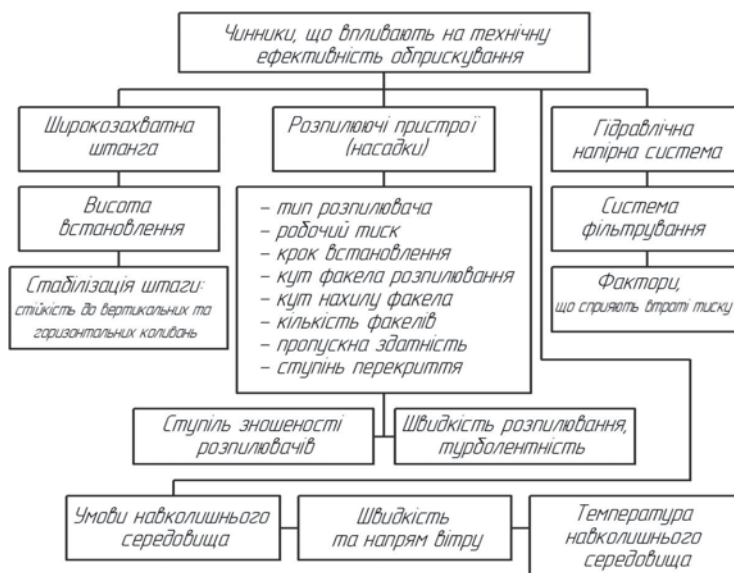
Чинники, що впливають на технічну ефективність обприскування

Широкозахватна штанга

Висота встановлення

Стабілізація штаги: стійкість до вертикальних та горизонтальних коливань

Розпилюючі пристрої (насадки)

– тип розпилювача
– робочий тиск
– крок встановлення
– кут факела розпилювання
– кут нахилу факела
– кількість факелів
– пропускна здатність
– ступінь перекриття

Гідравлічна напірна система

Система фільтрування

Фактори, що сприяють втраті тиску

Ступіль зношеності розпилювачів

Швидкість розпилювання, турболентність

Умови навколишнього середовища

Швидкість та напрям вітру

Температура навколишнього середовища